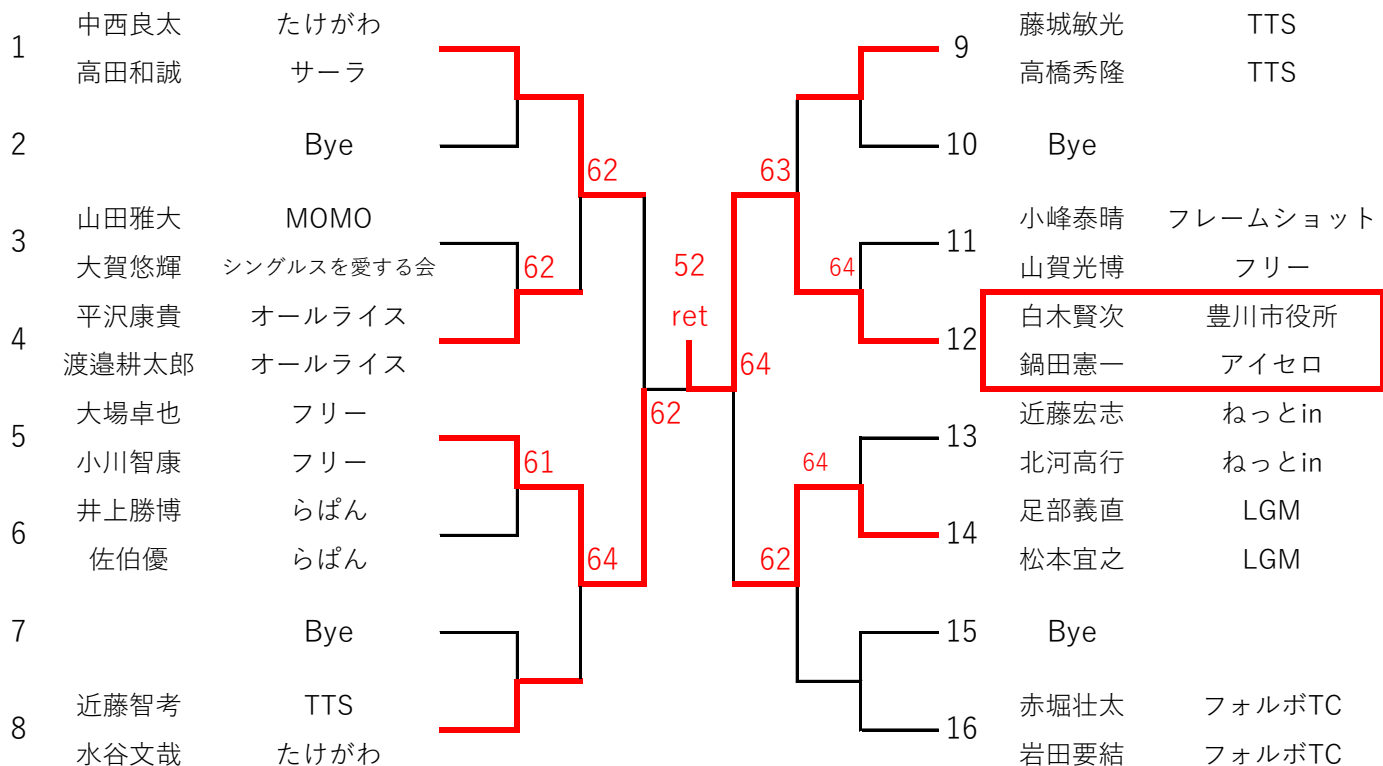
1 中西良太 たけがわ
高田和誠 サーラ
2 Bye
3 山田雅大 MOMO
大賀悠輝 シングルスを愛する会
4 平沢康貴 オールライス
渡邉耕太郎 オールライス
5 大場卓也 フリー
小川智康 フリー
6 井上勝博 らぱん
佐伯優 らぱん
7 Bye
8 近藤智考 TTS
水谷文哉 たけがわ

62
62
61
64
62
52
ret
64
63
64
64
62

9 藤城敏光 TTS
高橋秀隆 TTS
10 Bye
11 小峰泰晴 フレームショット
山賀光博 フリー
12 白木賢次 豊川市役所
鍋田憲一 アイセロ
13 近藤宏志 ねっとin
北河高行 ねっとin
14 足部義直 LGM
松本宜之 LGM
15 Bye
16 赤堀壮太 フォルボTC
岩田要結 フォルボTC